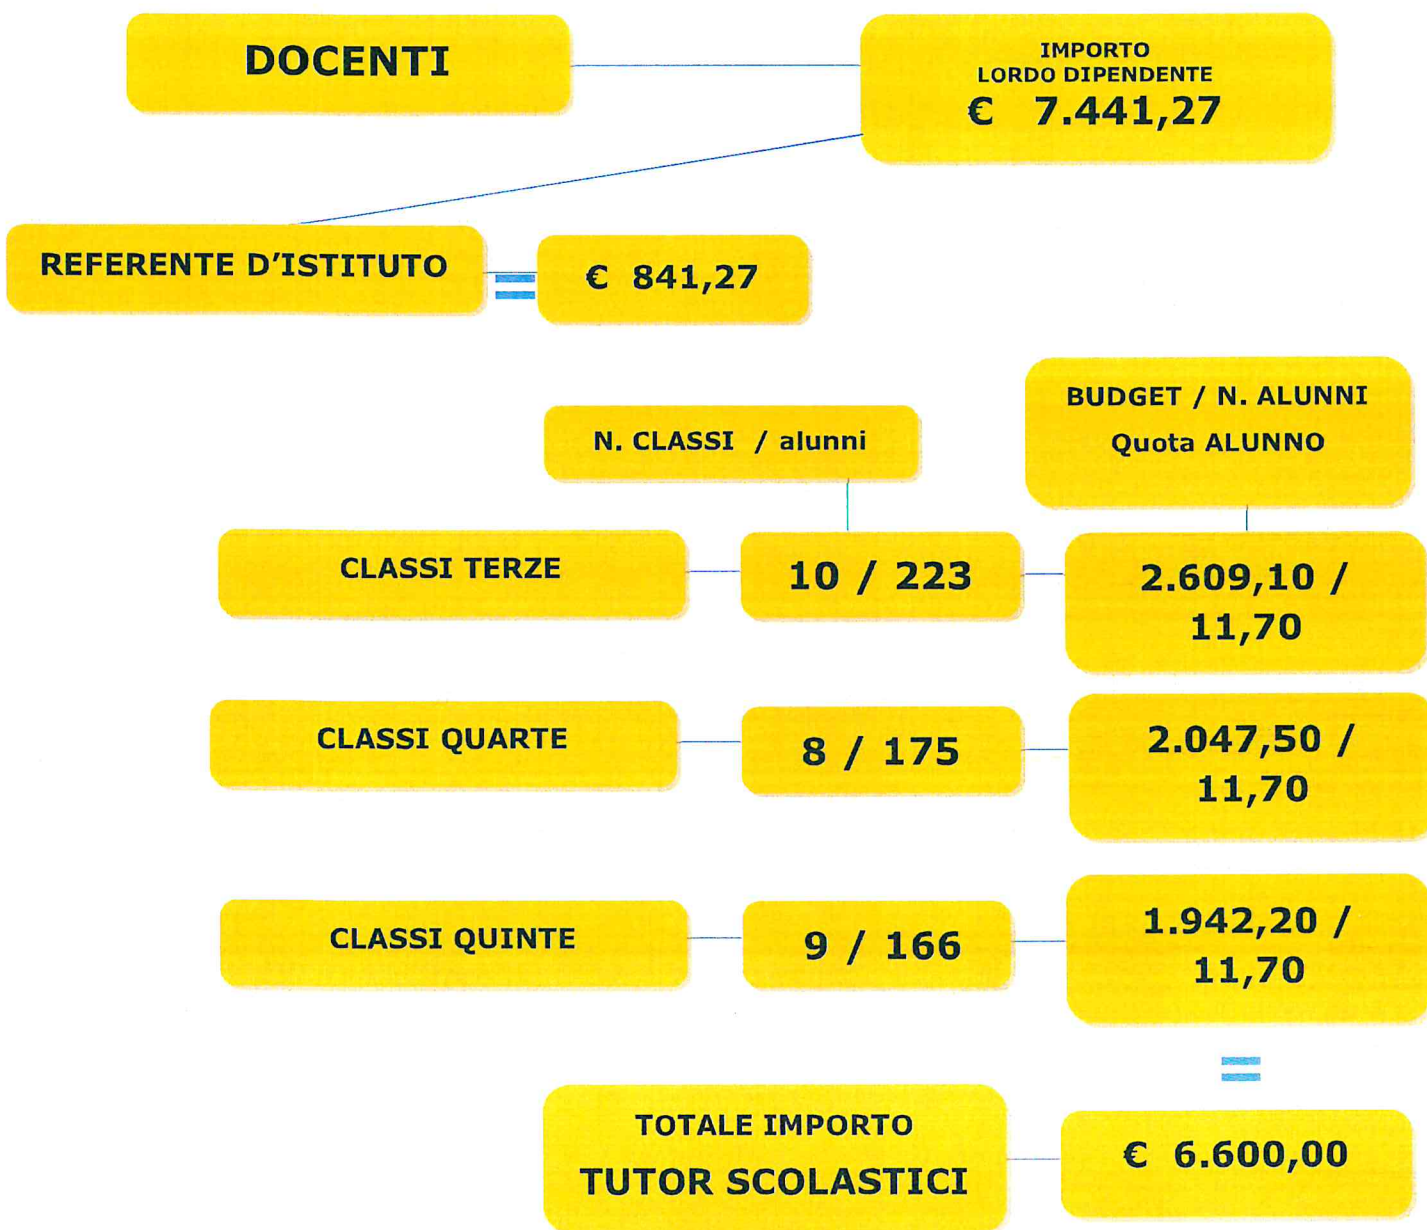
DOCENTI

IMPORTO LORDO DIPENDENTE
€ 7.441,27

REFERENTE D'ISTITUTO = € 841,27

N. CLASSI / alunni

BUDGET / N. ALUNNI
Quota ALUNNO

CLASSI TERZE
10 / 223
2.609,10 / 11,70

CLASSI QUARTE
8 / 175
2.047,50 / 11,70

CLASSI QUINTE
9 / 166
1.942,20 / 11,70

=

TOTALE IMPORTO
TUTOR SCOLASTICI
€ 6.600,00